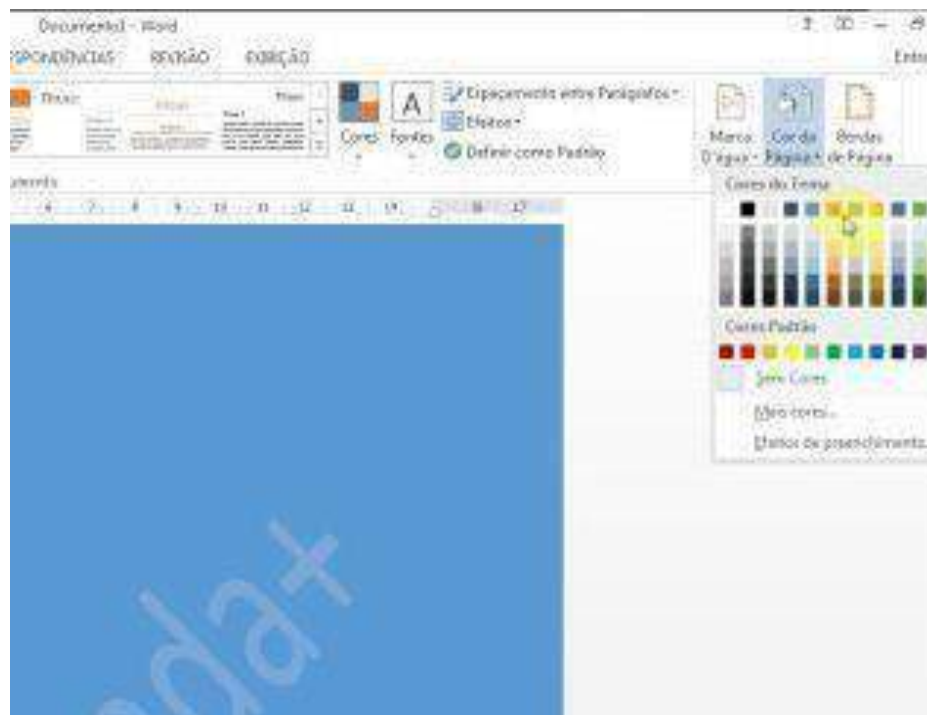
Documento1 - Word

SPONDÊNCIAS REVISÃO EXIBIÇÃO

Entr

Título

Cores Fontes

Espaçamento entre Parágrafos

Efeitos

Definir como Padrão

Marca D'água

Cor da Página

Bordas de Página

Cores do Tema

Cores Padrão

Sem Cores

Mais cores...

Efeitos de preenchimento...

dat